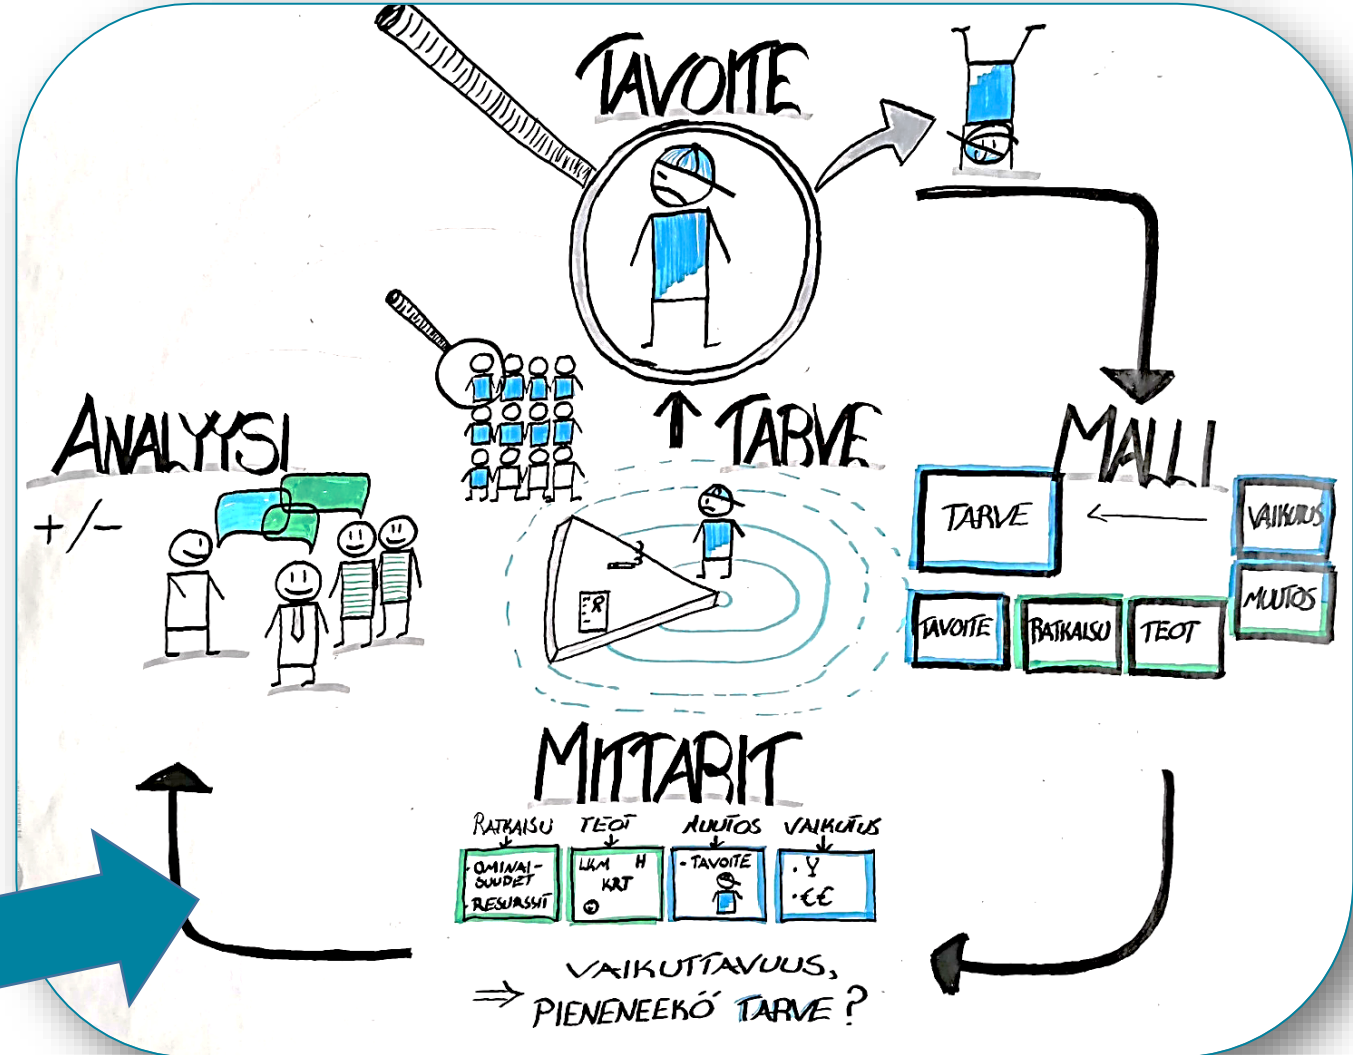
TAVOITE

ANALYYSI

+/–

TARVE

MALLI

TARVE

VAIKUTUS

MUUTOS

TAVOITE

RATKAISU

TEOT

MITTARIT

RATKAISU

TEOT

MUUTOS

VAIKUTUS

- OMINAISUUDET
- RESURSSIT

LKM H
KRT

- TAVOITE

· Y
· €€

VAIKUTTAVUUS,
⇒ PIENENEEKÖ TARVE?